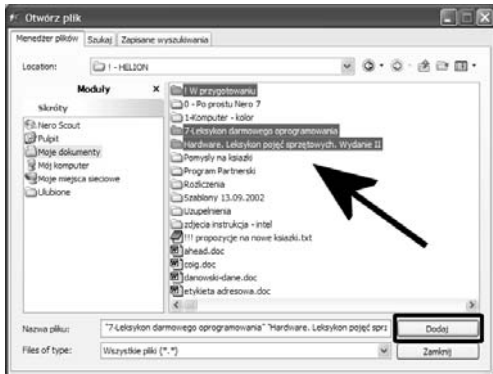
Otwórz plik

Menedżer plików | Szukaj | Zapisane wyszukiwania

Location: ! - HELION

Moduły ×

Skróty

Nero Scout
Pulpit
Moje dokumenty
Mój komputer
Moje miejsca sieciowe
Ulubione

! W przygotowaniu
0 - Po prostu Nero 7
1-Komputer - kolor
7-Leksykon darmowego oprogramowania
Hardware. Leksykon pojęć sprzętowych. Wydanie II
Pomysły na ksiazki
Program Partnerski
Rozliczenia
Szablony 13.09.2002
Uzupelnienia
zdjecia instrukcja - intel
!!! propozycje na nowe ksiazki.txt
ahead.doc
zoig.doc
danowski-dane.doc
etykieta adresowa.doc

Nazwa pliku: "7-Leksykon darmowego oprogramowania" "Hardware. Leksykon pojęć spr
Dodaj

Files of type: Wszystkie pliki (*.*)
Zamknij